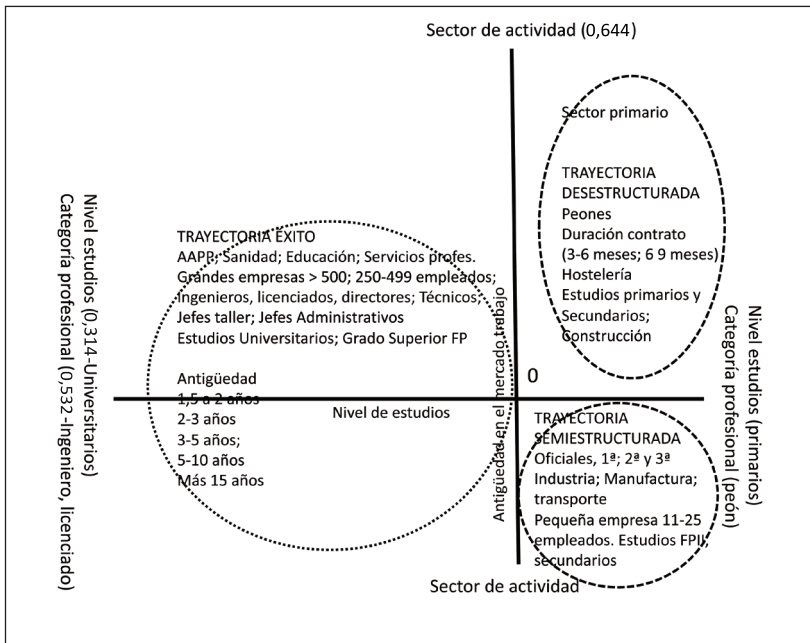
Sector de actividad (0,644)

Nivel estudios (0,314-Universitarios)
Categoría profesional (0,532-Ingeniero, licenciado)

TRAYECTORIA EXITO
AAPP; Sanidad; Educación; Servicios profes.
Grandes empresas > 500; 250-499 empleados;
Ingenieros, licenciados, directores; Técnicos;
Jefes taller; Jefes Administrativos
Estudios Universitarios; Grado Superior FP

Antigüedad
1,5 a 2 años
2-3 años
3-5 años;
5-10 años
Más 15 años

Nivel de estudios

Antigüedad en el mercado trabajo

Sector primario

TRAYECTORIA
DESESTRUCTURADA
Peones
Duración contrato
(3-6 meses; 6 9 meses)
Hostelería
Estudios primarios y
Secundarios;
Construcción

Nivel estudios (primarios)
Categoría profesional (peón)

0

TRAYECTORIA
SEMIESTRUCTURADA
Oficiales, 1ª; 2ª y 3ª
Industria; Manufactura;
transporte
Pequeña empresa 11-25
empleados. Estudios FPII,
secundarios

Sector de actividad